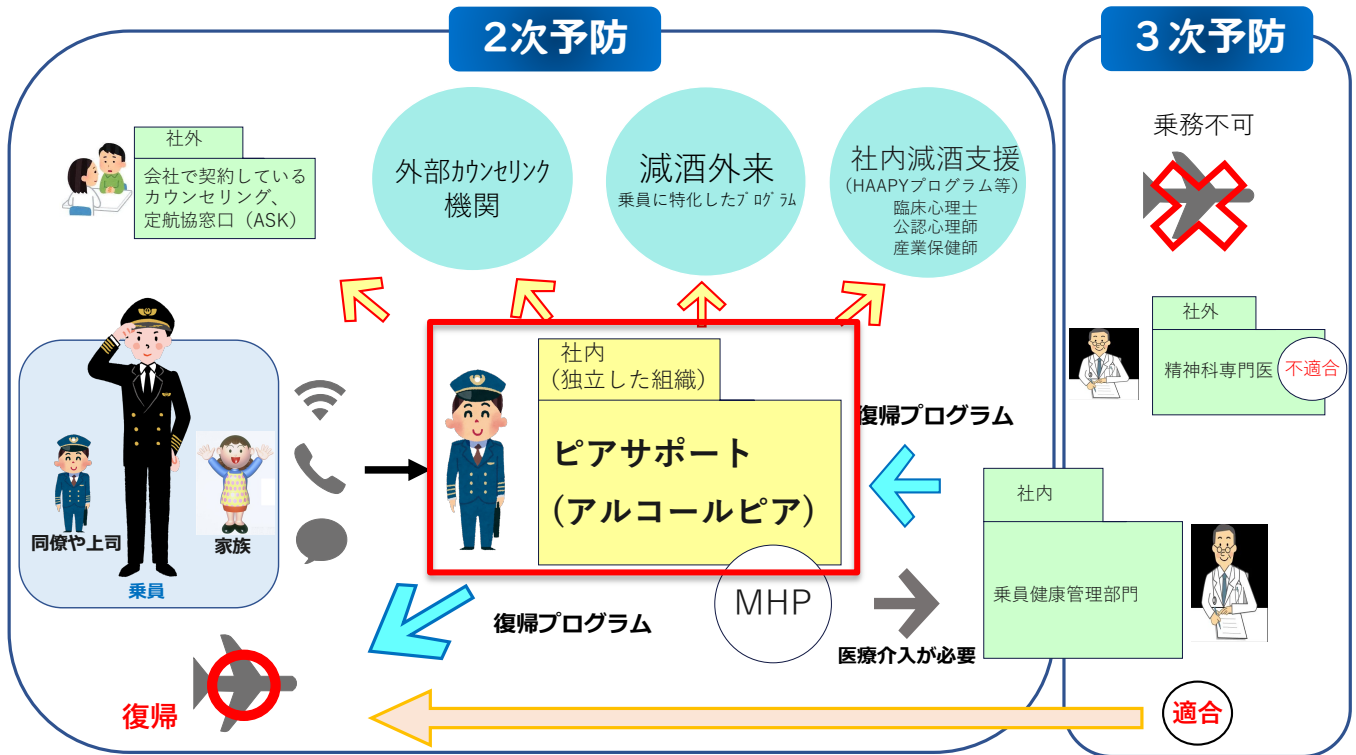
2次予防

3次予防

社外
会社で契約している
カウンセリング、
定航協窓口（ASK）

外部ｶｳﾝｾﾘﾝｸ
機関

減酒外来
乗員に特化したﾌﾟﾛｸﾞﾗﾑ

社内減酒支援
（HAAPYプログラム等）
臨床心理士
公認心理師
産業保健師

乗務不可

社外
精神科専門医
不適合

同僚や上司
家族
乗員

社内
（独立した組織）
ピアサポート
（アルコールピア）

復帰プログラム

社内
乗員健康管理部門

復帰プログラム

MHP

医療介入が必要

復帰

適合